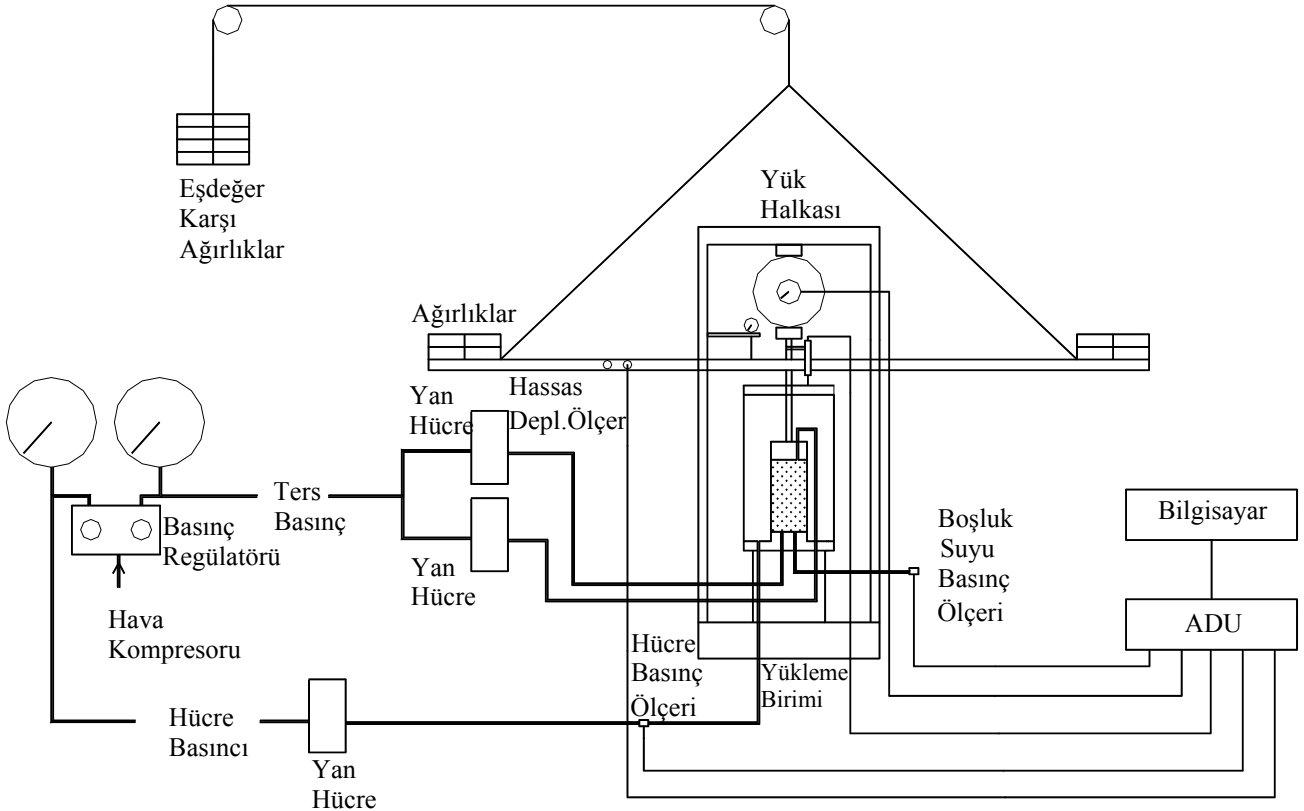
Eşdeğer Karşı Ağırlıklar

Yük Halkası

Ağırlıklar

Hassas Depl.Ölçer

Yan Hücre

Ters Basınç

Basınç Regülatörü

Hava Kompresoru

Yan Hücre

Boşluk Suyu Basınç Ölçeri

Bilgisayar

ADU

Hücre Basınç Ölçeri

Yükleme Birimi

Hücre Basıncı

Yan Hücre